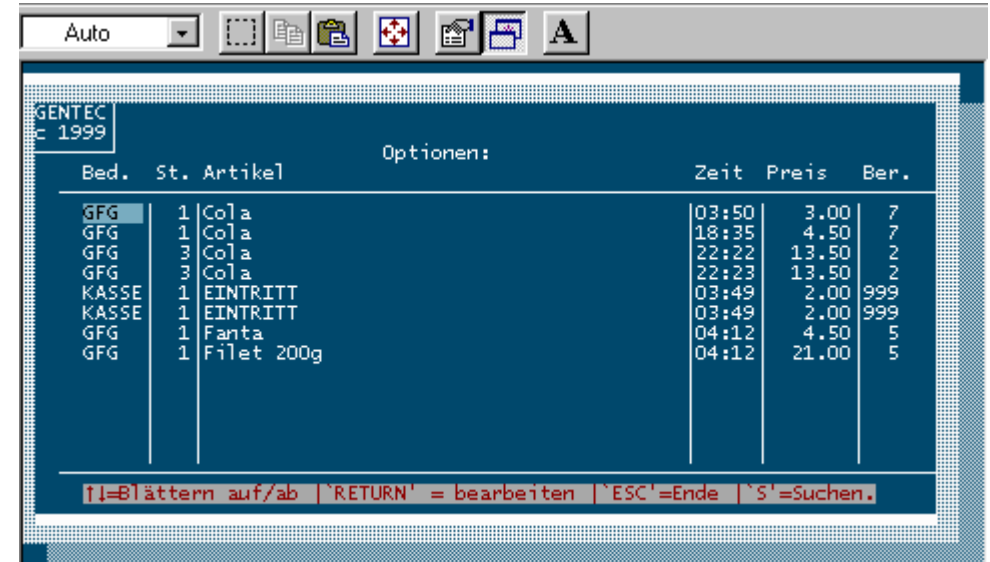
Auto

A

GENTEC
c 1999

Optionen:

| Bed. | St. | Artikel | Zeit | Preis | Ber. |
|---|---|---|---|---|---|
| GFG | 1 | Cola | 03:50 | 3.00 | 7 |
| GFG | 1 | Cola | 18:35 | 4.50 | 7 |
| GFG | 3 | Cola | 22:22 | 13.50 | 2 |
| GFG | 3 | Cola | 22:23 | 13.50 | 2 |
| KASSE | 1 | EINTRITT | 03:49 | 2.00 | 999 |
| KASSE | 1 | EINTRITT | 03:49 | 2.00 | 999 |
| GFG | 1 | Fanta | 04:12 | 4.50 | 5 |
| GFG | 1 | Filet 200g | 04:12 | 21.00 | 5 |

↑↓=Blättern auf/ab |`RETURN' = bearbeiten |`ESC'=Ende |`S'=Suchen.